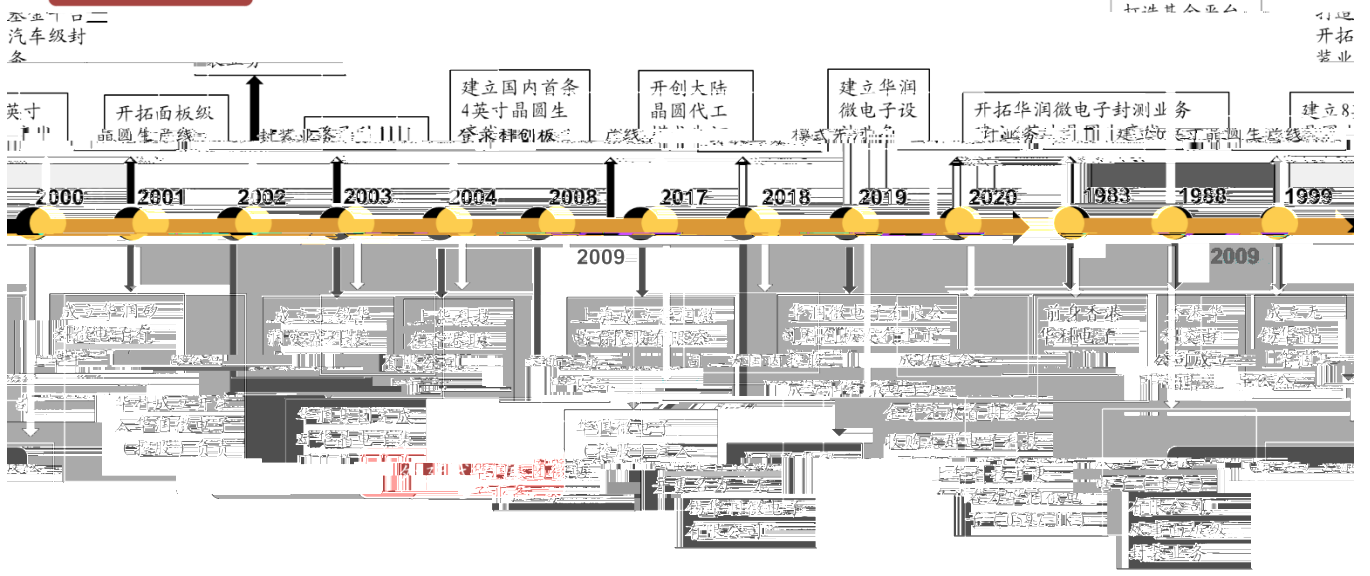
汽车级封
英寸
开拓面板级
晶圆生产线
封装业务
建立国内首条
4英寸晶圆生
产线
开创大陆
晶圆代工
模式
建立华润
微电子设
开拓华润微电子封测业务
建立8
开拓
打造
2000
2001
2002
2003
2004
2008
2017
2018
2019
2020
1983
1988
1999
2009
2009
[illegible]